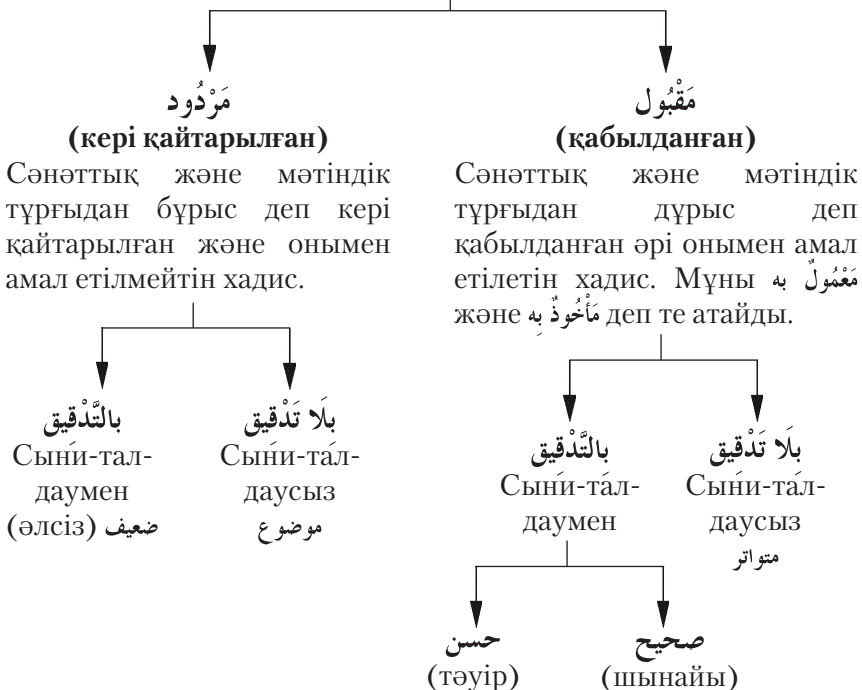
مَرْدُود
(кері қайтарылған)
Сәнәттық және мәтіндік тұрғыдан бұрыс деп кері қайтарылған және онымен амал етілмейтін хадис.

مَقْبُول
(қабылданған)
Сәнәттық және мәтіндік тұрғыдан дұрыс деп қабылданған әрі онымен амал етілетін хадис. Мұны مَعْمُولٌ به және مَأْخُوذٌ بِه деп те атайды.

بالتَّدْقيق
Сыни-талдаумен
(әлсіз) ضعيف

بلَا تَدْقيق
Сыни-талдаусыз
موضوع

بالتَّدْقيق
Сыни-талдаумен

بلَا تَدْقيق
Сыни-талдаусыз
متواتر

حسن
(тәуір)

صحيح
(шынайы)